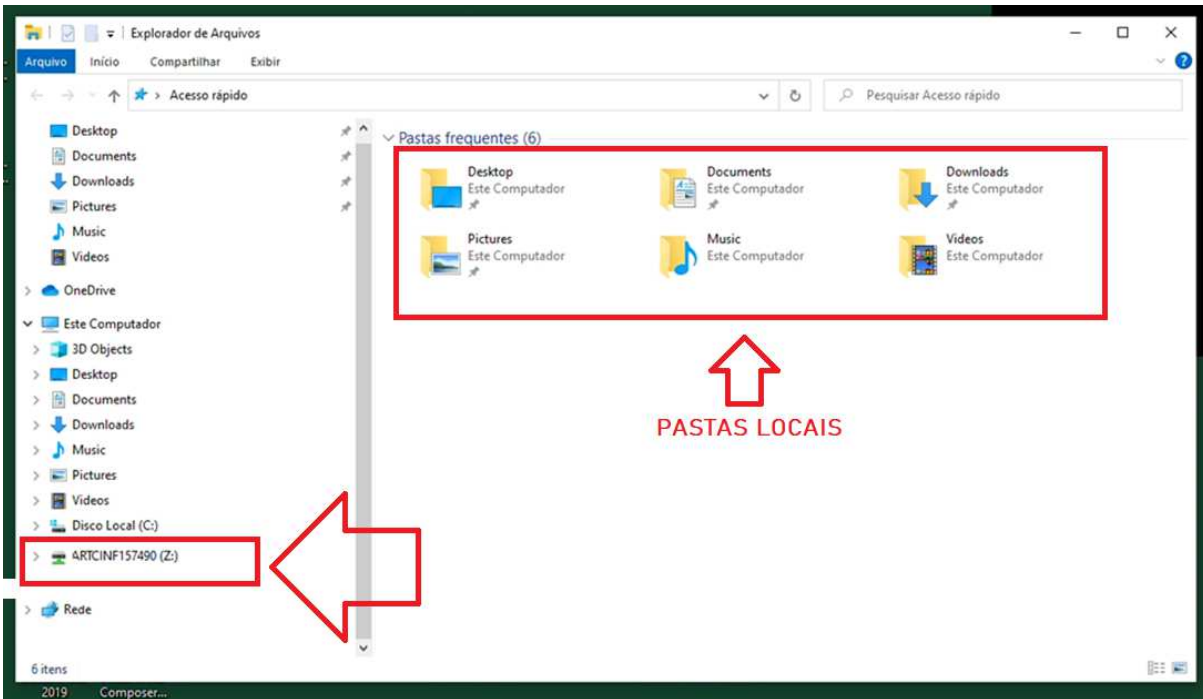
Explorador de Arquivos

Arquivo Início Compartilhar Exibir

Acesso rápido

Pesquisar Acesso rápido

Desktop
Documents
Downloads
Pictures
Music
Videos
OneDrive
Este Computador
3D Objects
Desktop
Documents
Downloads
Music
Pictures
Videos
Disco Local (C:)
ARTCINF157490 (Z:)
Rede

Pastas frequentes (6)

Desktop
Este Computador

Documents
Este Computador

Downloads
Este Computador

Pictures
Este Computador

Music
Este Computador

Videos
Este Computador

PASTAS LOCAIS

6 itens

2019 Composer...